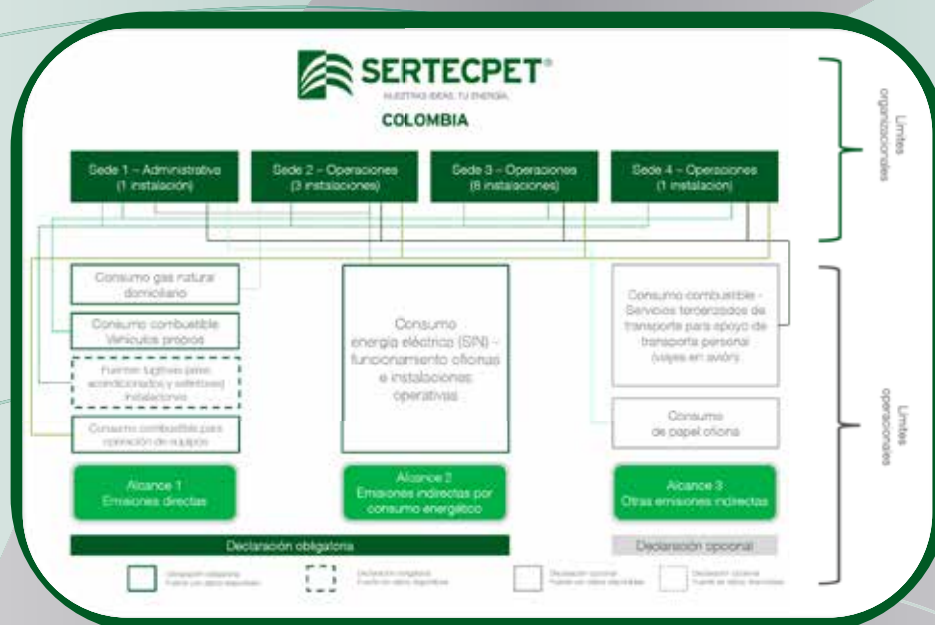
SERTECPET®
NUESTRAS IDEAS, TU ENERGÍA

COLOMBIA

Sede 1 – Administrativa (1 instalación)

Sede 2 – Operaciones (3 instalaciones)

Sede 3 – Operaciones (8 instalaciones)

Sede 4 – Operaciones (1 instalación)

Límites organizacionales

Consumo gas natural domiciliario

Consumo combustible Vehículos propios

Fuentes fugitivas (aires acondicionados y extintores) instalaciones

Consumo combustible para operación de equipos

Consumo energía eléctrica (SIN) - funcionamiento oficinas e instalaciones operativas

Consumo combustible - Servicios tercerizados de transporte para apoyo de transporte personal (viajes en avión)

Consumo de papel oficina

Límites operacionales

Alcance 1
Emisiones directas

Alcance 2
Emisiones indirectas por consumo energético

Alcance 3
Otras emisiones indirectas

Declaración obligatoria

Declaración opcional

Declaración obligatoria Fuente con datos disponibles

Declaración obligatoria Fuente sin datos disponibles

Declaración opcional Fuente con datos disponibles

Declaración opcional Fuente sin datos disponibles